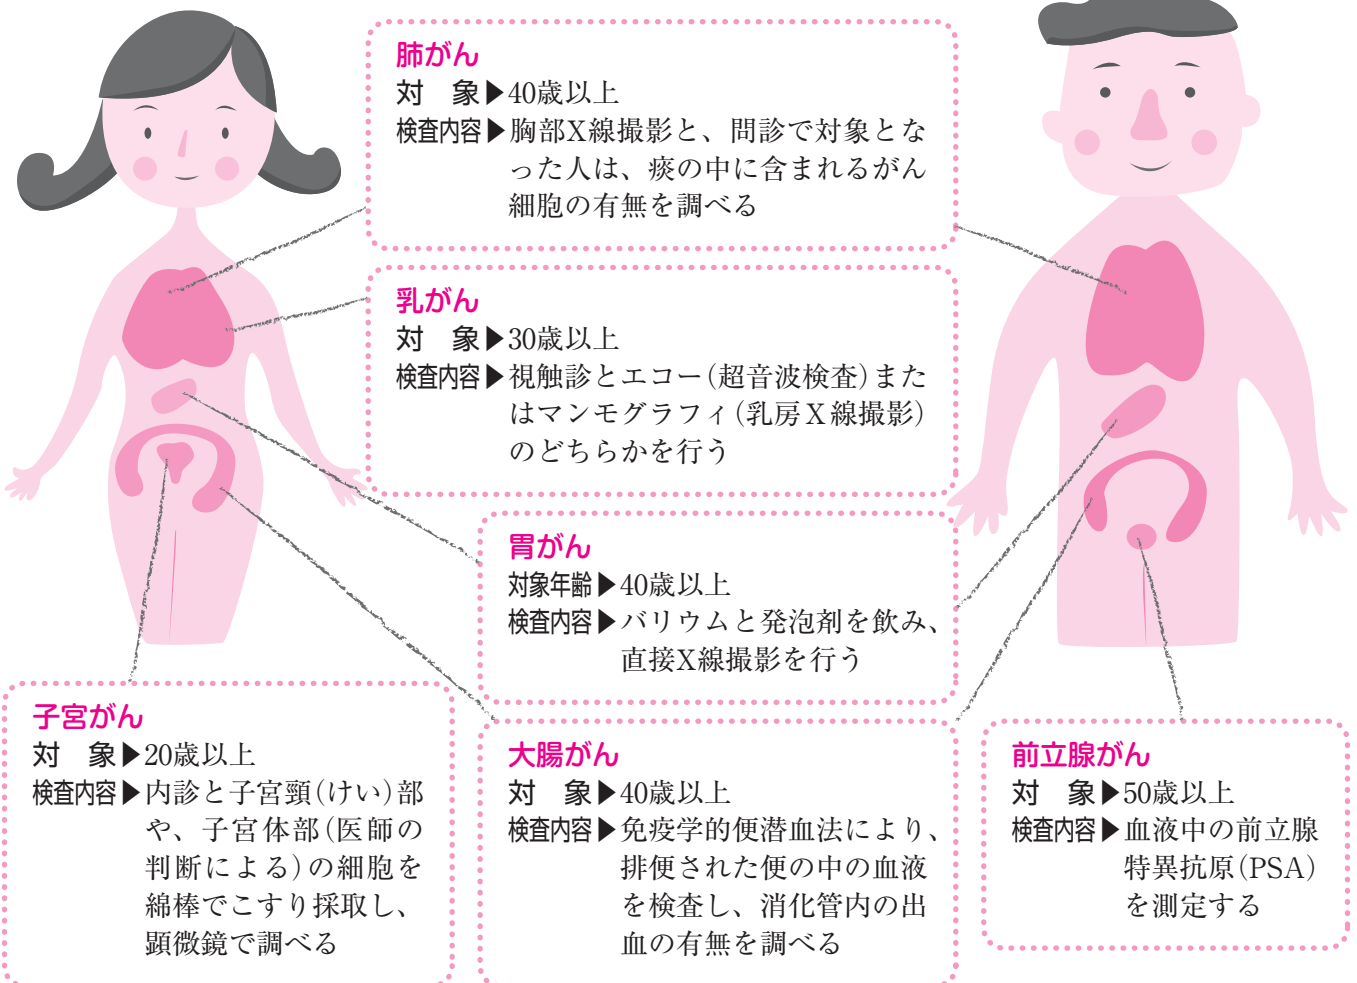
肺がん
対　象▶40歳以上
検査内容▶胸部X線撮影と、問診で対象となった人は、痰の中に含まれるがん細胞の有無を調べる

乳がん
対　象▶30歳以上
検査内容▶視触診とエコー(超音波検査)またはマンモグラフィ(乳房X線撮影)のどちらかを行う

胃がん
対象年齢▶40歳以上
検査内容▶バリウムと発泡剤を飲み、直接X線撮影を行う

子宮がん
対　象▶20歳以上
検査内容▶内診と子宮頸(けい)部や、子宮体部(医師の判断による)の細胞を綿棒でこすり採取し、顕微鏡で調べる

大腸がん
対　象▶40歳以上
検査内容▶免疫学的便潜血法により、排便された便の中の血液を検査し、消化管内の出血の有無を調べる

前立腺がん
対　象▶50歳以上
検査内容▶血液中の前立腺特異抗原(PSA)を測定する